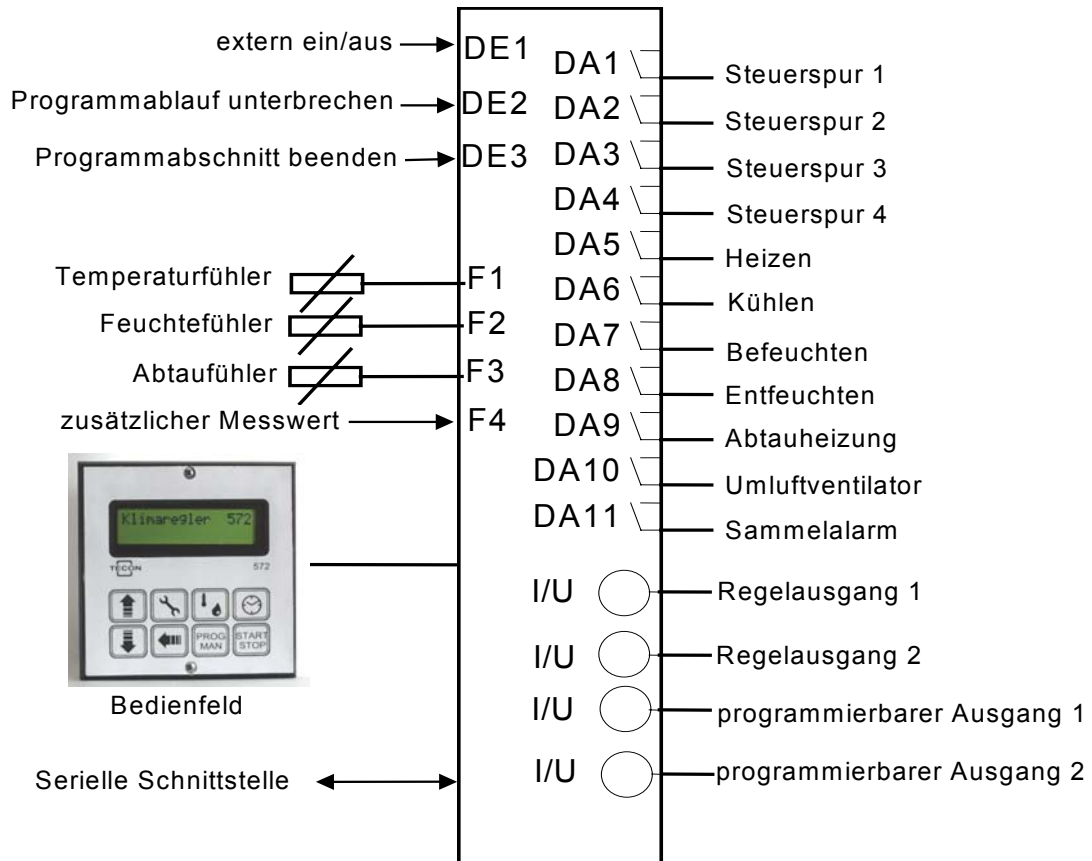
extern ein/aus
DE1
Programmablauf unterbrechen
DE2
Programmabschnitt beenden
DE3

Temperaturfühler
F1
Feuchtefühler
F2
Abtaufühler
F3
zusätzlicher Messwert
F4

Klimaregler 572
TECON
572
PROG MAN
START STOP

Bedienfeld

Serielle Schnittstelle

DA1 Steuerspur 1
DA2 Steuerspur 2
DA3 Steuerspur 3
DA4 Steuerspur 4
DA5 Heizen
DA6 Kühlen
DA7 Befeuchten
DA8 Entfeuchten
DA9 Abtauheizung
DA10 Umluftventilator
DA11 Sammelalarm

I/U Regelausgang 1
I/U Regelausgang 2
I/U programmierbarer Ausgang 1
I/U programmierbarer Ausgang 2